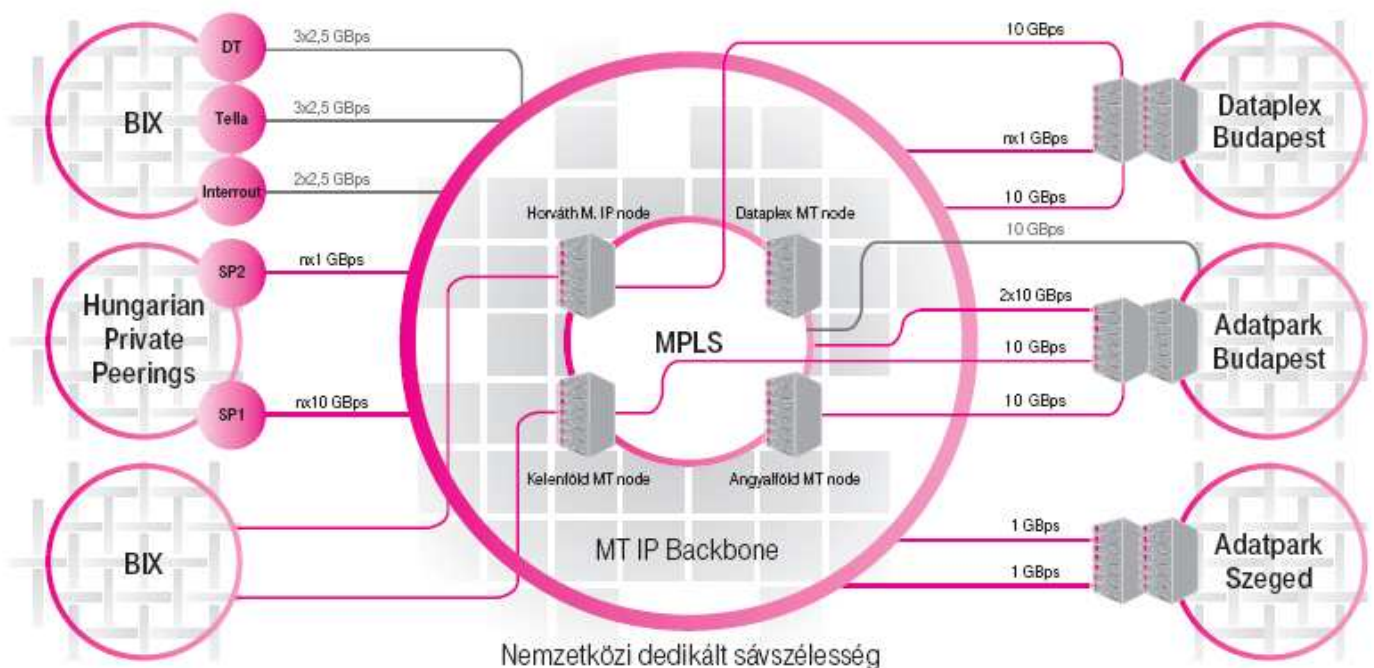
DT
3x2,5 GBps
BIX
Telia
3x2,5 GBps
Interrout
2x2,5 GBps
SP2
nx1 GBps
Hungarian Private Peerings
SP1
nx10 GBps
BIX
10 GBps
nx1 GBps
10 GBps
Dataplex Budapest
Horváth M. IP node
Dataplex MT node
10 GBps
2x10 GBps
MPLS
10 GBps
Adatpark Budapest
10 GBps
Kelenföld MT node
Angyalföld MT node
1 GBps
MT IP Backbone
1 GBps
Adatpark Szeged
Nemzetközi dedikált sávszélesség